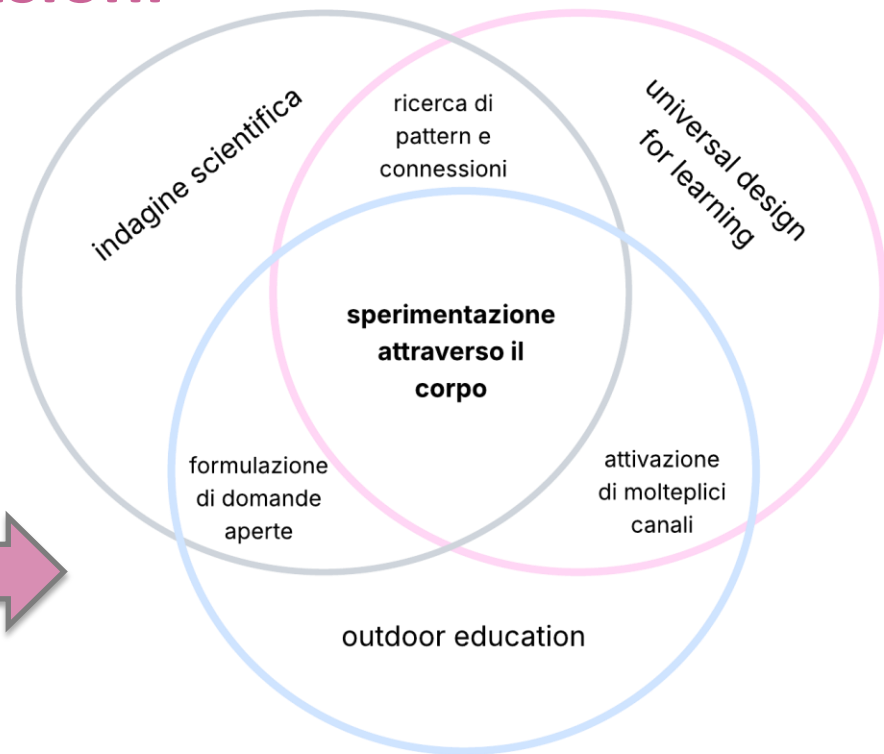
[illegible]

indagine scientifica

ricerca di pattern e connessioni

universal design for learning

sperimentazione attraverso il corpo

formulazione di domande aperte

attivazione di molteplici canali

outdoor education